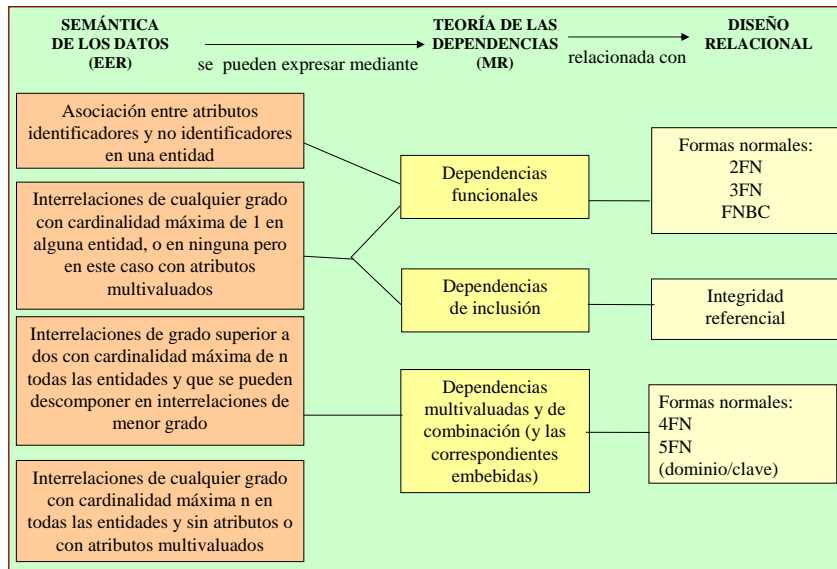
SEMÁNTICA DE LOS DATOS (EER)

se pueden expresar mediante

TEORÍA DE LAS DEPENDENCIAS (MR)

relacionada con

DISEÑO RELACIONAL

Asociación entre atributos identificadores y no identificadores en una entidad

Interrelaciones de cualquier grado con cardinalidad máxima de 1 en alguna entidad, o en ninguna pero en este caso con atributos multivaluados

Interrelaciones de grado superior a dos con cardinalidad máxima de n todas las entidades y que se pueden descomponer en interrelaciones de menor grado

Interrelaciones de cualquier grado con cardinalidad máxima n en todas las entidades y sin atributos o con atributos multivaluados

Dependencias funcionales

Dependencias de inclusión

Dependencias multivaluadas y de combinación (y las correspondientes embebidas)

Formas normales:
2FN
3FN
FNBC

Integridad referencial

Formas normales:
4FN
5FN
(dominio/clave)